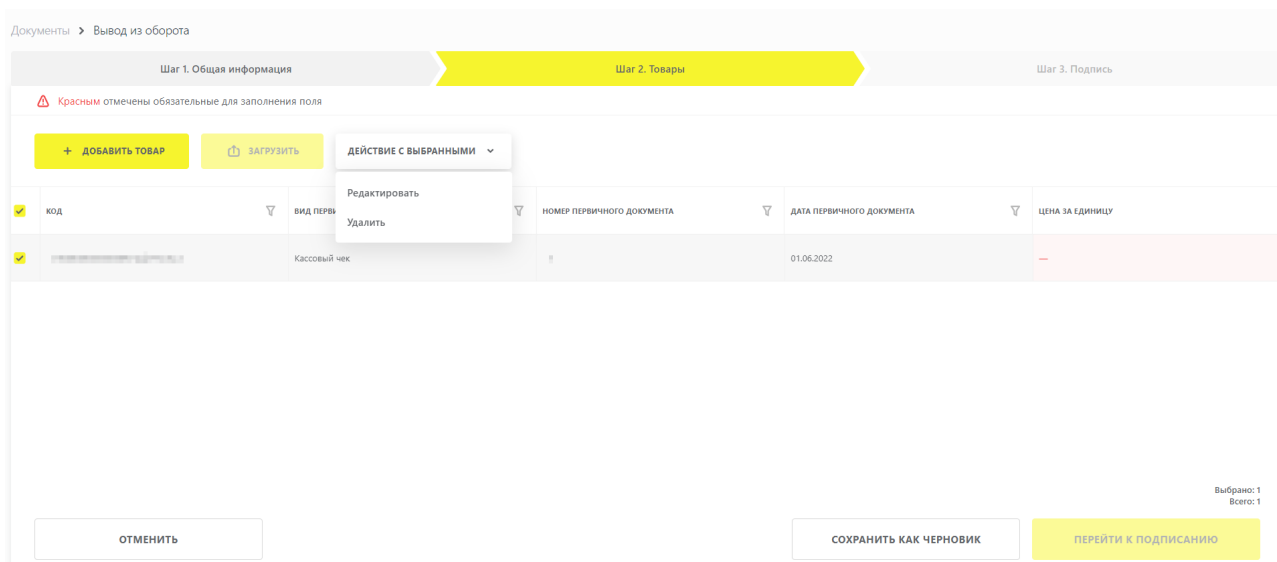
Документы > Вывод из оборота

Шаг 1. Общая информация

Шаг 2. Товары

Шаг 3. Подпись

Красным отмечены обязательные для заполнения поля

+ ДОБАВИТЬ ТОВАР

ЗАГРУЗИТЬ

ДЕЙСТВИЕ С ВЫБРАННЫМИ

Редактировать

Удалить

| КОД | ВИД ПЕРВИ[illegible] | НОМЕР ПЕРВИЧНОГО ДОКУМЕНТА | ДАТА ПЕРВИЧНОГО ДОКУМЕНТА | ЦЕНА ЗА ЕДИНИЦУ |
|---|---|---|---|---|
| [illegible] | Кассовый чек | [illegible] | 01.06.2022 | — |

Выбрано: 1
Всего: 1

ОТМЕНИТЬ

СОХРАНИТЬ КАК ЧЕРНОВИК

ПЕРЕЙТИ К ПОДПИСАНИЮ